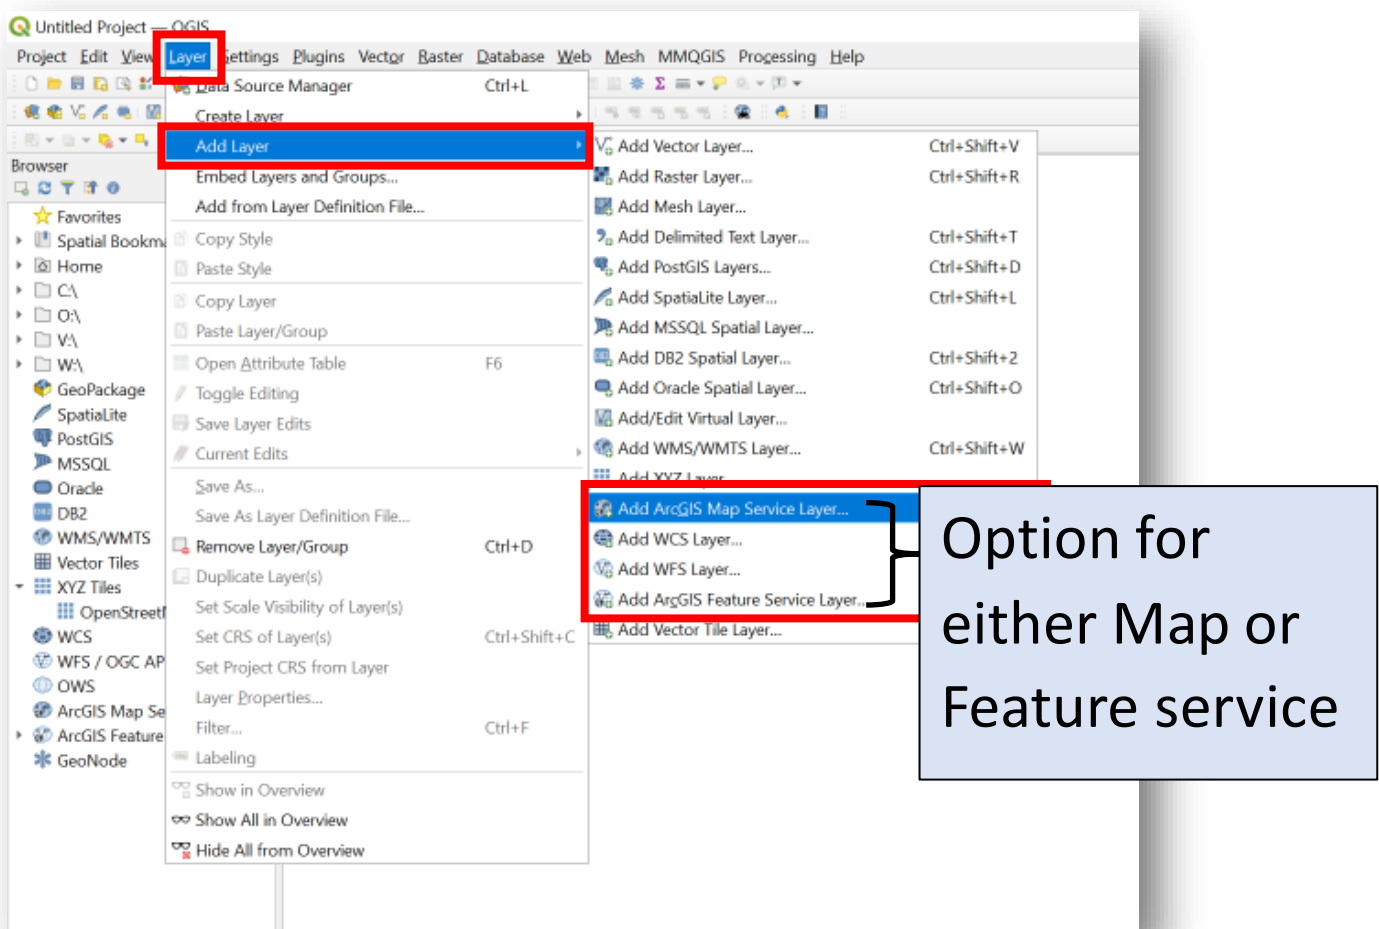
Untitled Project — QGIS

Project Edit View Layer Settings Plugins Vector Raster Database Web Mesh MMQGIS Processing Help

Browser

Favorites
Spatial Bookma
Home
C:\
O:\
V:\
W:\
GeoPackage
SpatiaLite
PostGIS
MSSQL
Oracle
DB2
WMS/WMTS
Vector Tiles
XYZ Tiles
OpenStreetI
WCS
WFS / OGC AP
OWS
ArcGIS Map Se
ArcGIS Feature
GeoNode

Data Source Manager Ctrl+L
Create Layer
Add Layer
Embed Layers and Groups...
Add from Layer Definition File...
Copy Style
Paste Style
Copy Layer
Paste Layer/Group
Open Attribute Table F6
Toggle Editing
Save Layer Edits
Current Edits
Save As...
Save As Layer Definition File...
Remove Layer/Group Ctrl+D
Duplicate Layer(s)
Set Scale Visibility of Layer(s)
Set CRS of Layer(s) Ctrl+Shift+C
Set Project CRS from Layer
Layer Properties...
Filter... Ctrl+F
Labeling
Show in Overview
Show All in Overview
Hide All from Overview

Add Vector Layer... Ctrl+Shift+V
Add Raster Layer... Ctrl+Shift+R
Add Mesh Layer...
Add Delimited Text Layer... Ctrl+Shift+T
Add PostGIS Layers... Ctrl+Shift+D
Add SpatiaLite Layer... Ctrl+Shift+L
Add MSSQL Spatial Layer...
Add DB2 Spatial Layer... Ctrl+Shift+2
Add Oracle Spatial Layer... Ctrl+Shift+O
Add/Edit Virtual Layer...
Add WMS/WMTS Layer... Ctrl+Shift+W
Add XYZ Layer...
Add ArcGIS Map Service Layer...
Add WCS Layer...
Add WFS Layer...
Add ArcGIS Feature Service Layer...
Add Vector Tile Layer...

Option for either Map or Feature service